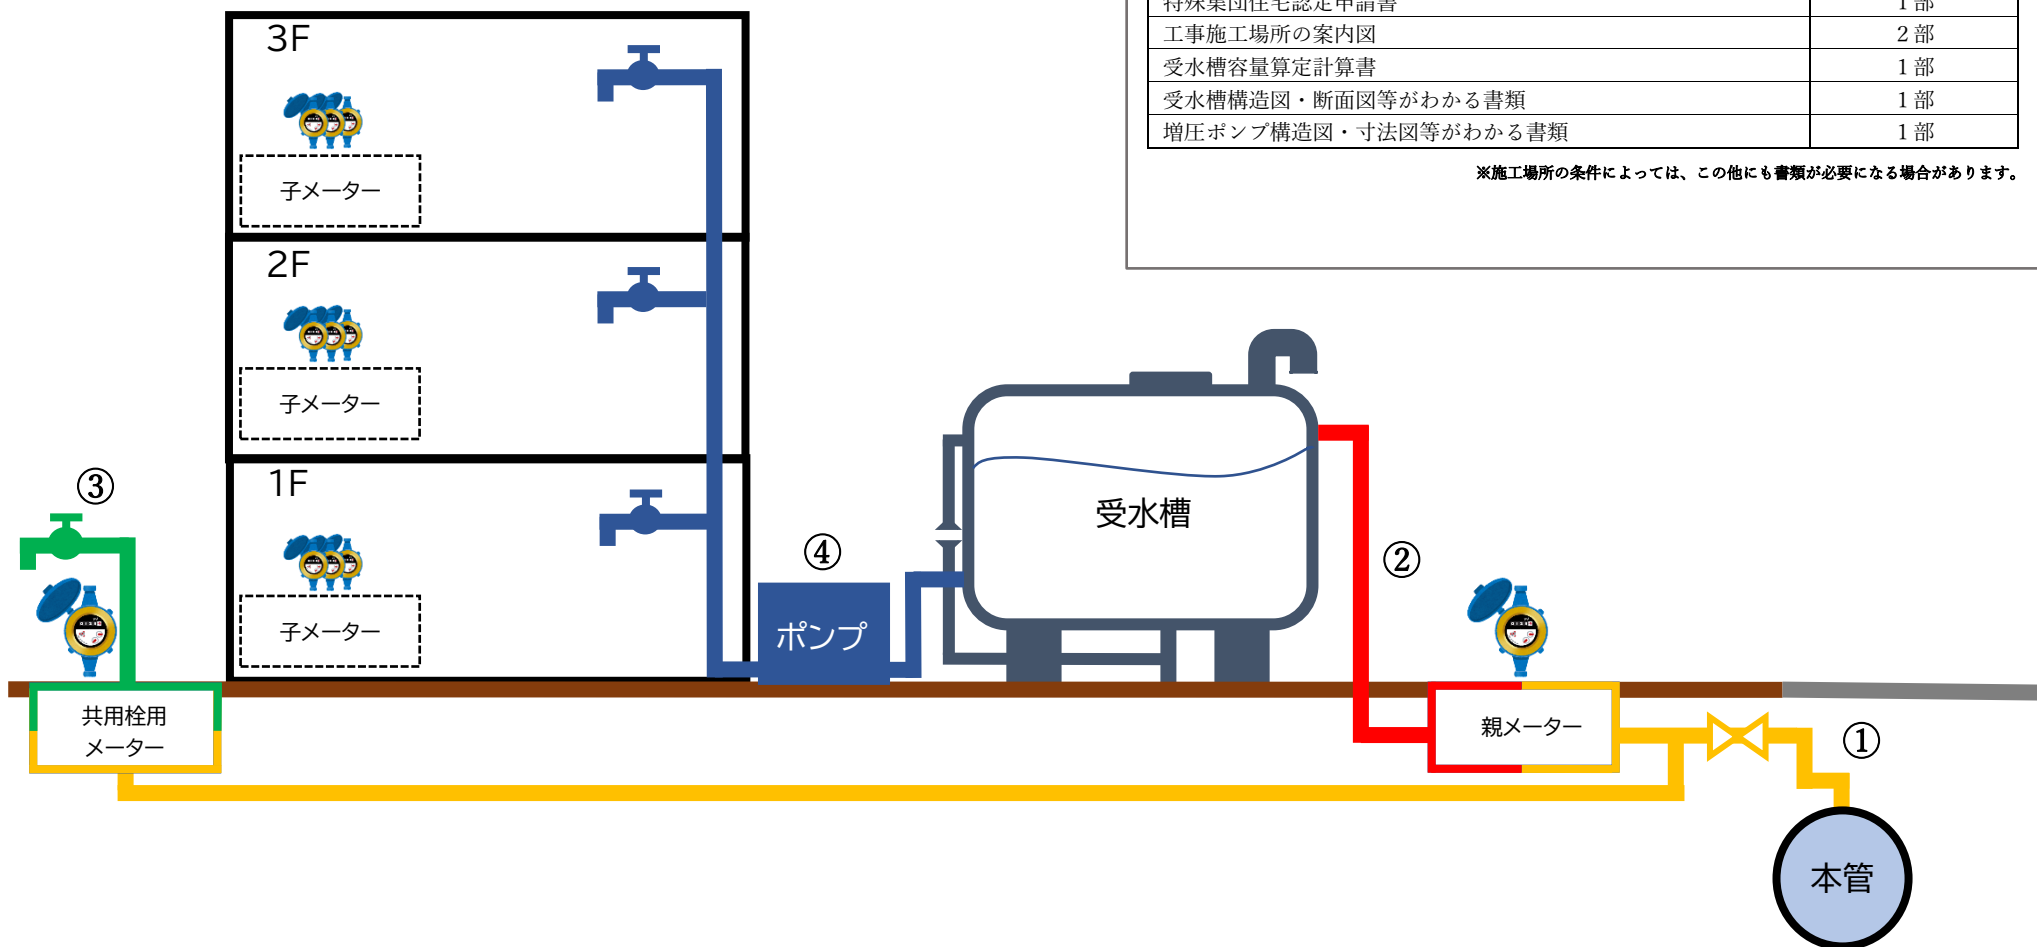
| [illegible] | 1 部 |
|---|---|
| 工事施工場所の案内図 | 2 部 |
| 受水槽容量算定計算書 | 1 部 |
| 受水槽構造図・断面図等がわかる書類 | 1 部 |
| 増圧ポンプ構造図・寸法図等がわかる書類 | 1 部 |

※施工場所の条件によっては、この他にも書類が必要になる場合があります。

3F

子メーター

2F

子メーター

1F

子メーター

③

④

ポンプ

受水槽

②

共用栓用
メーター

親メーター

①

本管